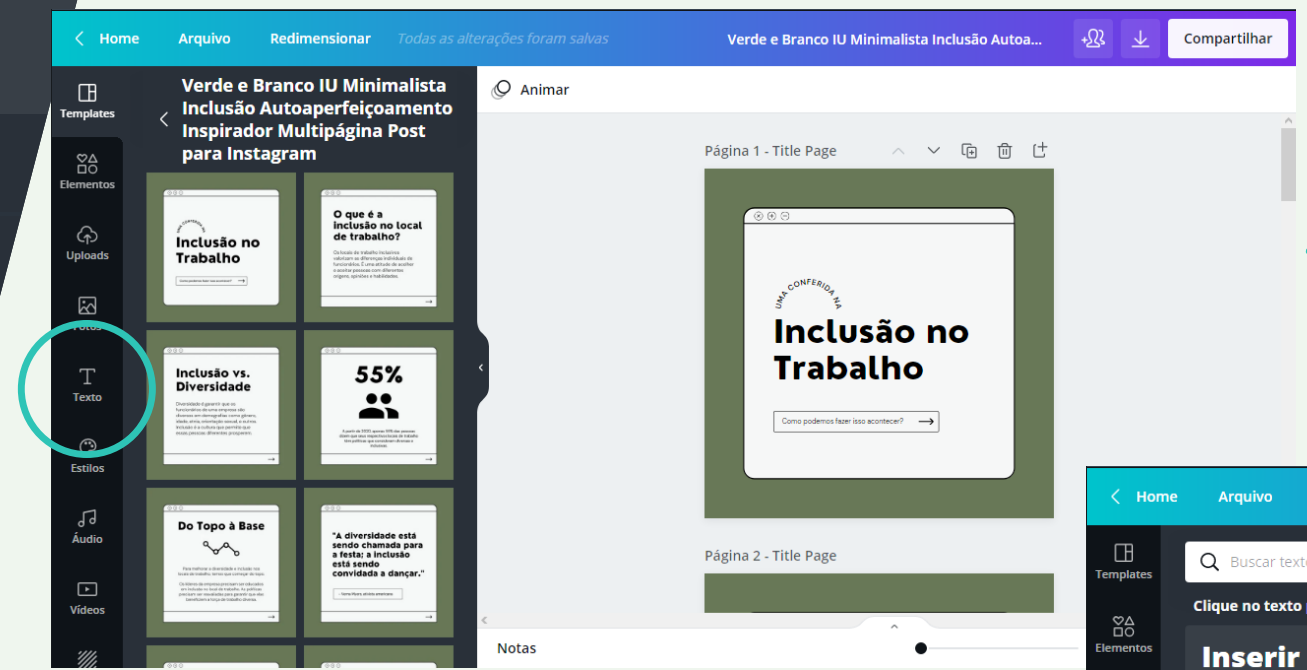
Home Arquivo Redimensionar Todas as alterações foram salvas Verde e Branco IU Minimalista Inclusão Autoa... Compartilhar

Templates
Elementos
Uploads
Fotos
Texto
Estilos
Áudio
Vídeos

Verde e Branco IU Minimalista Inclusão Autoaperfeiçoamento Inspirador Multipágina Post para Instagram

UMA CONFERIDA NA
Inclusão no Trabalho
Como podemos fazer isso acontecer?

O que é a inclusão no local de trabalho?
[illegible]

Inclusão vs. Diversidade
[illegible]

55%
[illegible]

Do Topo à Base
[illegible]

"A diversidade está sendo chamada para a festa; a inclusão está sendo convidada a dançar."
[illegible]

Animar

Página 1 - Title Page

UMA CONFERIDA NA
Inclusão no Trabalho
Como podemos fazer isso acontecer?

Página 2 - Title Page

Notas

Home Arquivo
Templates
Elementos
Buscar texto
Clique no texto
Inserir